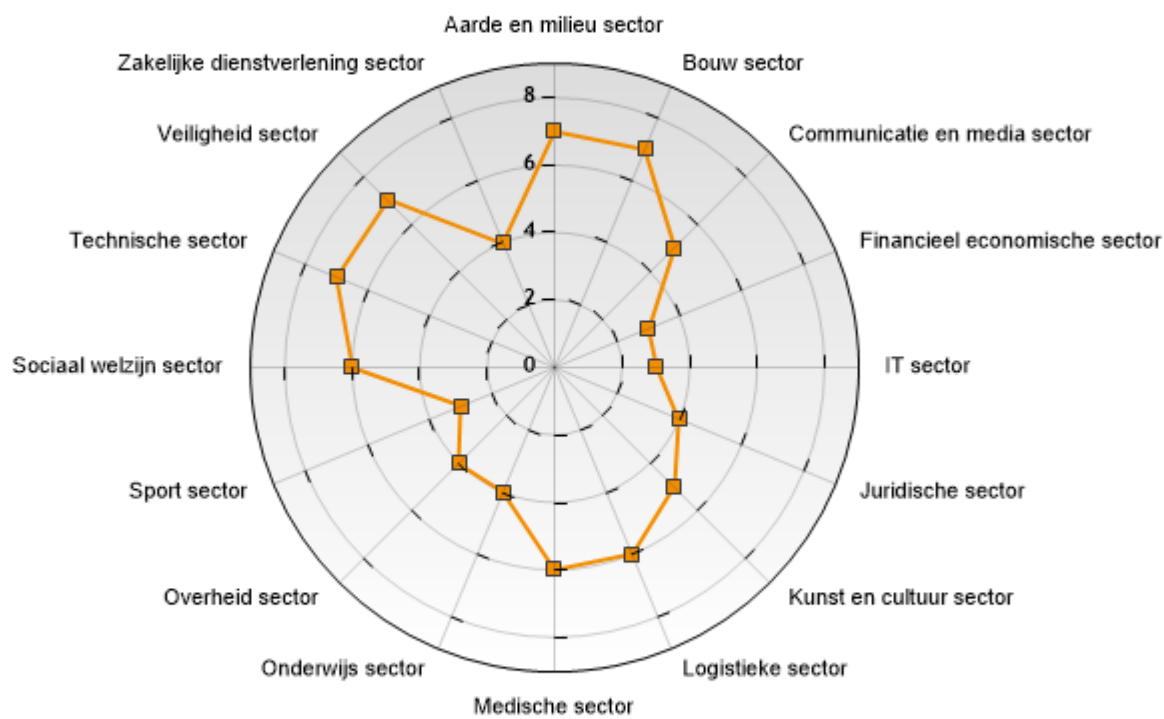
Aarde en milieu sector
Bouw sector
Communicatie en media sector
Financieel economische sector
IT sector
Juridische sector
Kunst en cultuur sector
Logistieke sector
Medische sector
Onderwijs sector
Overheid sector
Sport sector
Sociaal welzijn sector
Technische sector
Veiligheid sector
Zakelijke dienstverlening sector
8
6
4
2
0